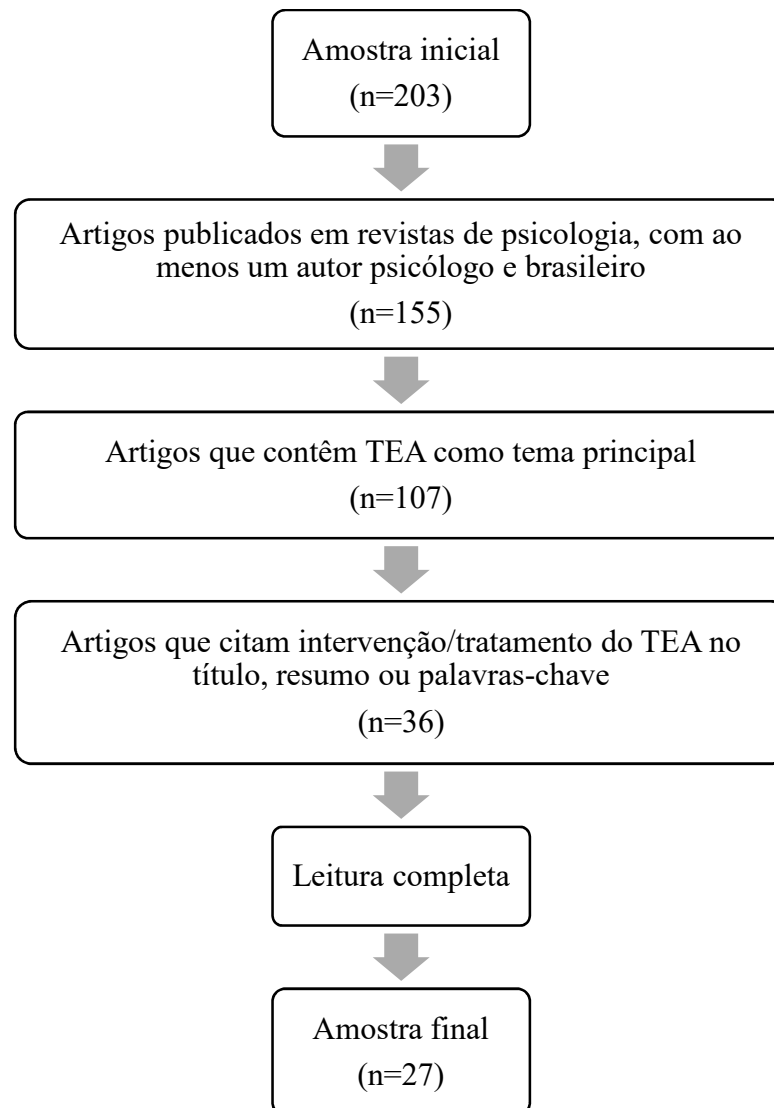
Amostra inicial
(n=203)

Artigos publicados em revistas de psicologia, com ao menos um autor psicólogo e brasileiro
(n=155)

Artigos que contêm TEA como tema principal
(n=107)

Artigos que citam intervenção/tratamento do TEA no título, resumo ou palavras-chave
(n=36)

Leitura completa

Amostra final
(n=27)